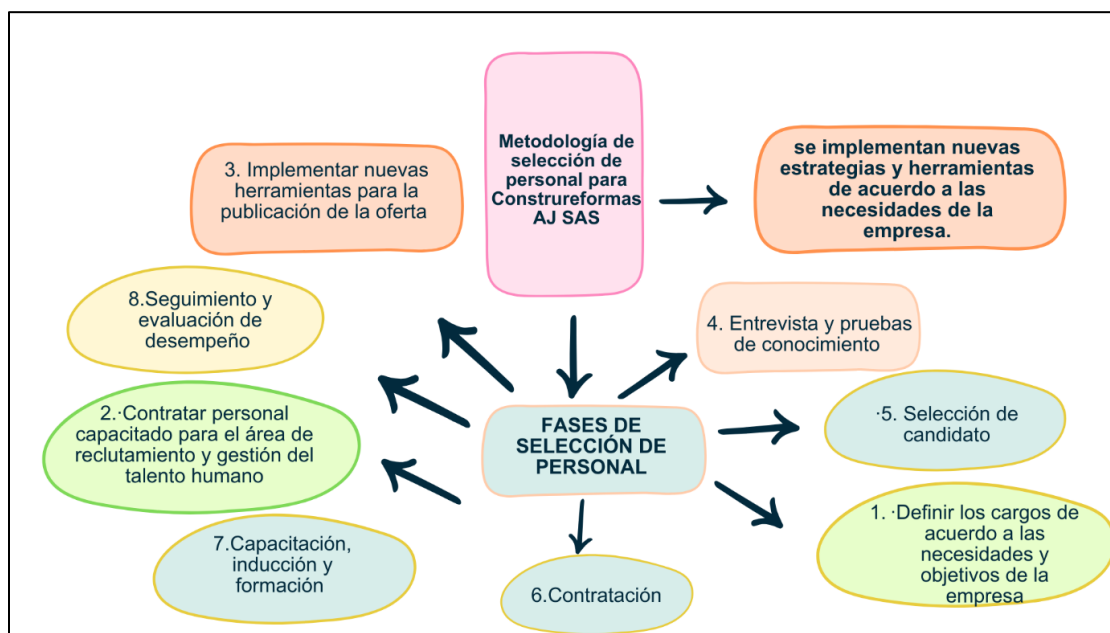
Metodología de selección de personal para Construreformas AJ SAS

se implementan nuevas estrategias y herramientas de acuerdo a las necesidades de la empresa.

3. Implementar nuevas herramientas para la publicación de la oferta

8.Seguimiento y evaluación de desempeño

4. Entrevista y pruebas de conocimiento

2.·Contratar personal capacitado para el área de reclutamiento y gestión del talento humano

FASES DE SELECCIÓN DE PERSONAL

·5. Selección de candidato

7.Capacitación, inducción y formación

6.Contratación

1. ·Definir los cargos de acuerdo a las necesidades y objetivos de la empresa